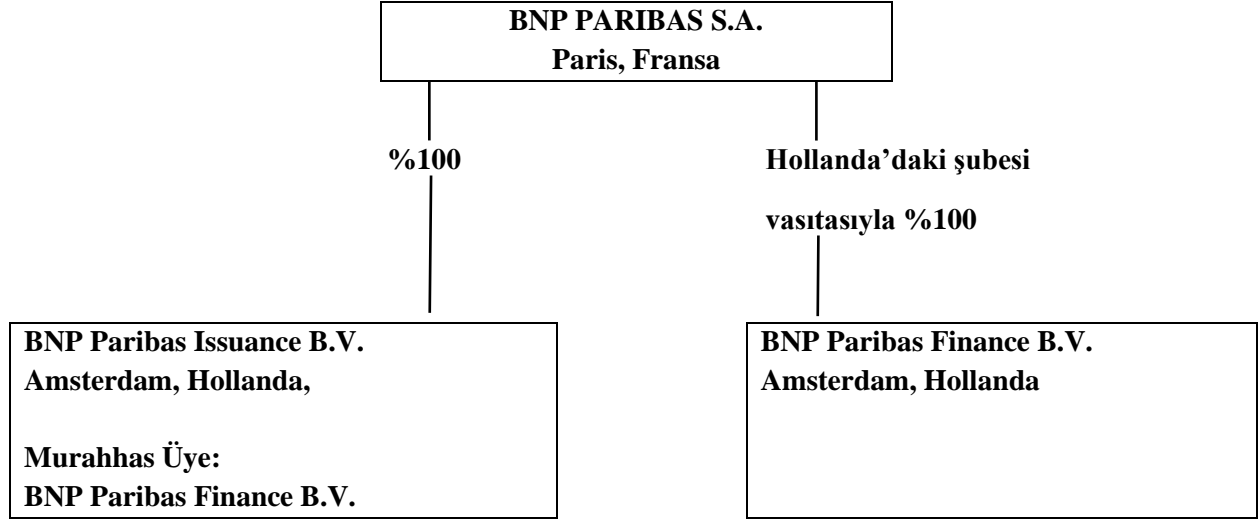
BNP PARIBAS S.A.
Paris, Fransa

%100

Hollanda'daki şubesi vasıtasıyla %100

BNP Paribas Issuance B.V.
Amsterdam, Hollanda,

Murahhas Üye:
BNP Paribas Finance B.V.

BNP Paribas Finance B.V.
Amsterdam, Hollanda